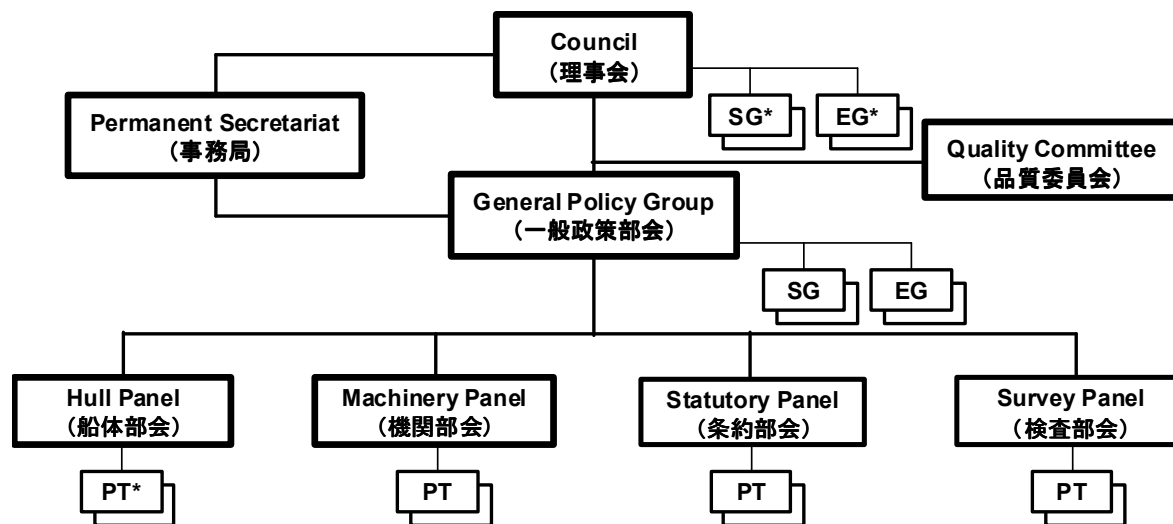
Council
（理事会）

Permanent Secretariat
（事務局）

SG*

EG*

Quality Committee
（品質委員会）

General Policy Group
（一般政策部会）

SG

EG

Hull Panel
（船体部会）

Machinery Panel
（機関部会）

Statutory Panel
（条約部会）

Survey Panel
（検査部会）

PT*

PT

PT

PT